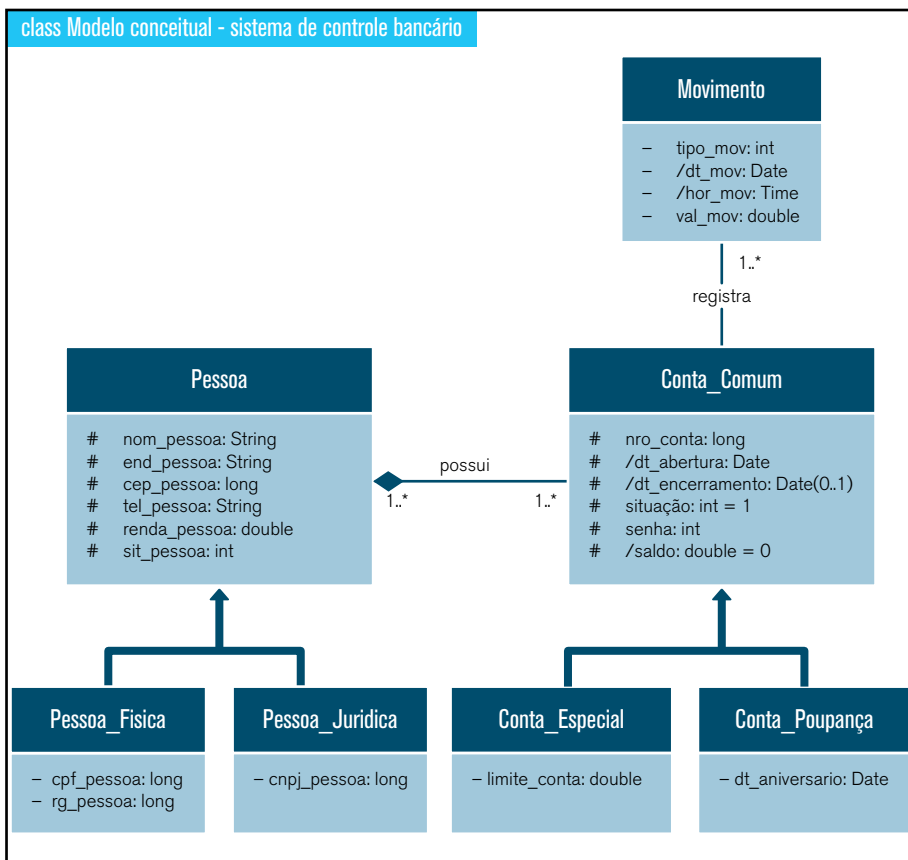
class Modelo conceitual - sistema de controle bancário

Movimento

– tipo_mov: int
– /dt_mov: Date
– /hor_mov: Time
– val_mov: double

1..*

registra

Pessoa

# nom_pessoa: String
# end_pessoa: String
# cep_pessoa: long
# tel_pessoa: String
# renda_pessoa: double
# sit_pessoa: int

possui

1..*

1..*

Conta_Comum

# nro_conta: long
# /dt_abertura: Date
# /dt_encerramento: Date(0..1)
# situação: int = 1
# senha: int
# /saldo: double = 0

Pessoa_Fisica

– cpf_pessoa: long
– rg_pessoa: long

Pessoa_Juridica

– cnpj_pessoa: long

Conta_Especial

– limite_conta: double

Conta_Poupança

– dt_aniversario: Date